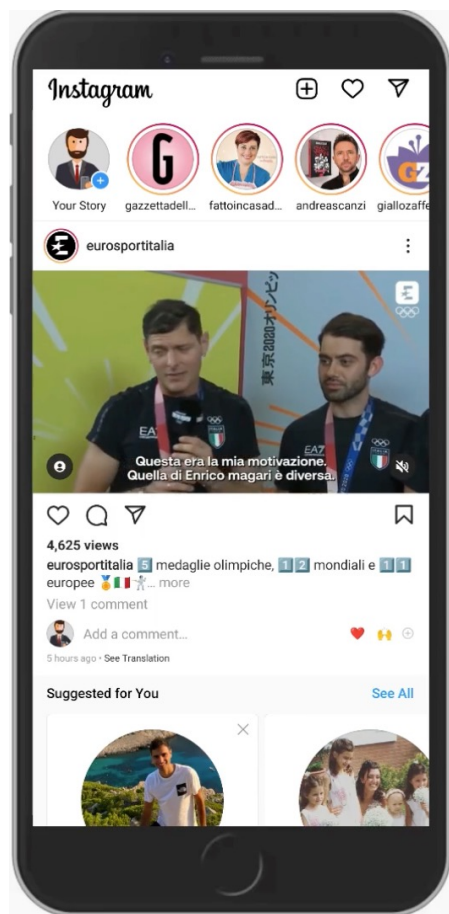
Instagram

Your Story gazzettadell... fattoincasad... andreascanzi giallozaffe

eurosportitalia

東京2020オリンピック

EA7 ITALIA

Questa era la mia motivazione. Quella di Enrico magari è diversa.

4,625 views

eurosportitalia 5️⃣ medaglie olimpiche, 1️⃣2️⃣ mondiali e 1️⃣1️⃣ europee 🏅🇮🇹🤺... more

View 1 comment

Add a comment...

5 hours ago • See Translation

Suggested for You See All